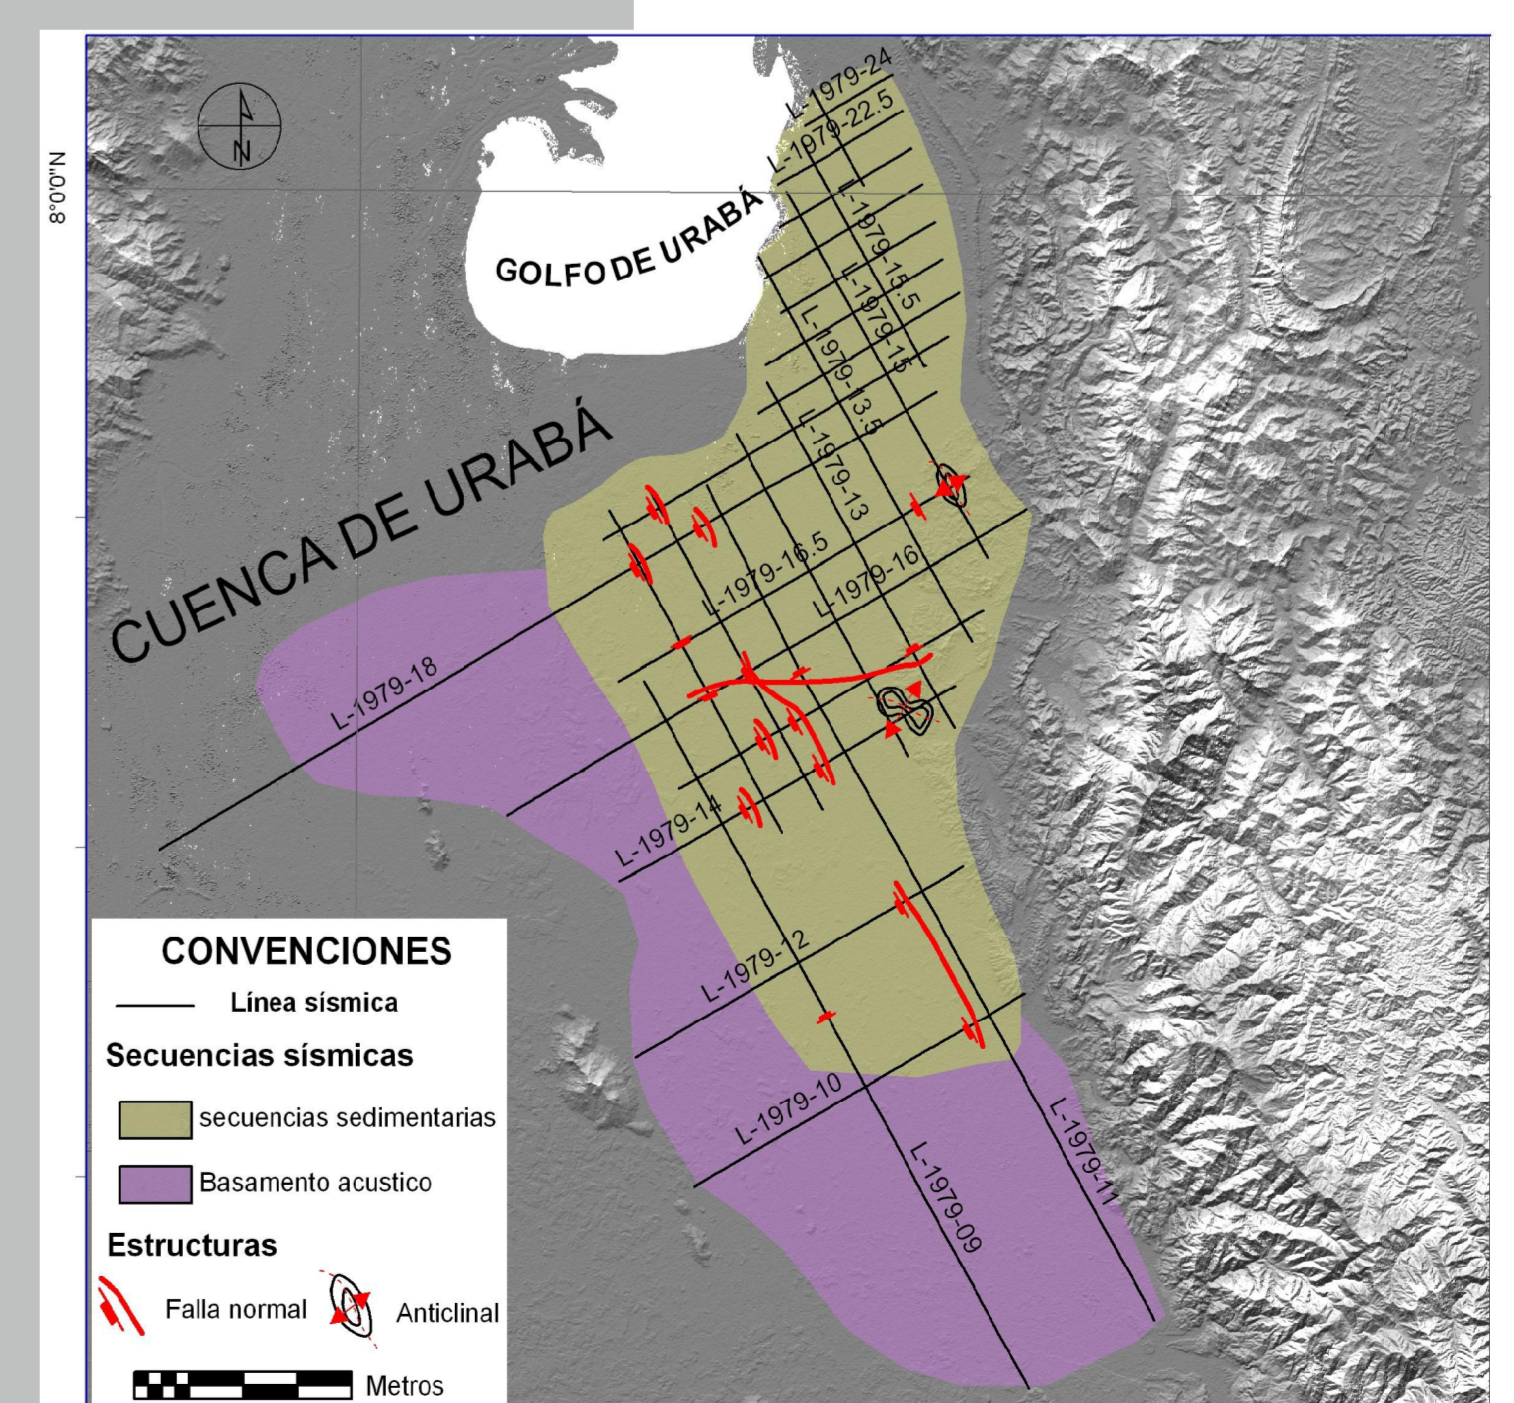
N

8°0'0"N

GOLFO DE URABÁ

L-1979-24
L-1979-22.5
L-1979-15.5
L-1979-15
L-1979-13.5
L-1979-13

CUENCA DE URABÁ

L-1979-16.5
L-1979-16
L-1979-18
L-1979-14
L-1979-12
L-1979-10
L-1979-09
L-1979-11

CONVENCIONES
Línea sísmica
Secuencias sísmicas
secuencias sedimentarias
Basamento acustico
Estructuras
Falla normal
Anticlinal
Metros